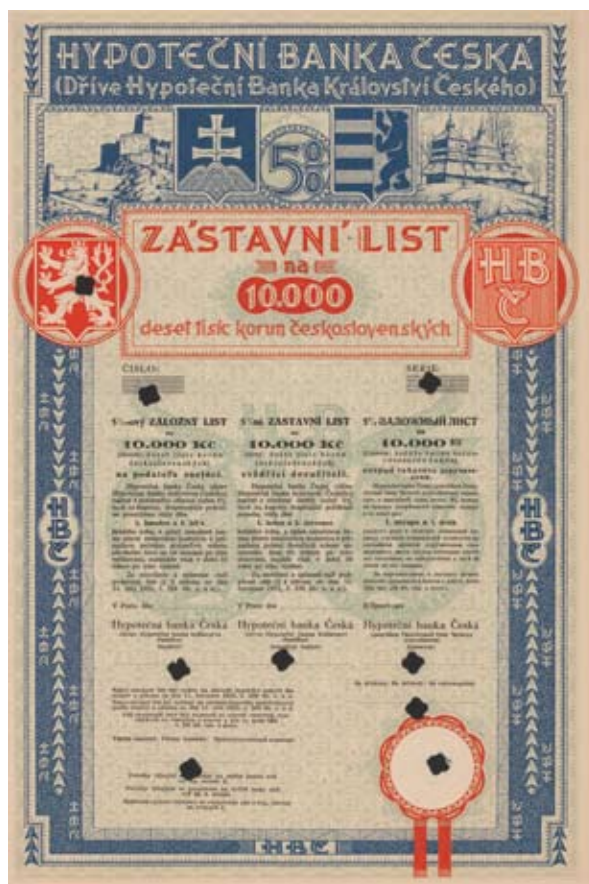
HYPOTEČNÍ BANKA ČESKÁ
(Dříve Hypoteční Banka Království Českého)

5%

ZÁSTAVNÍ LIST
na
10.000
deset tisíc korun československých

HBČ

ČÍSLO:

SERIE:

5%ný ZÁLOŽNÝ LIST
na
10.000 Kč
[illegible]
na podateľa znejúci.
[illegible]

5%ní ZÁSTAVNÍ LIST
na
10.000 Kč
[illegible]
vydělící doručitelì.
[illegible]

5% ЗАЛОЖНЫЙ ЛИСТ
на
10.000 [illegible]
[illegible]

Hypoteční banka Česká
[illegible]

Hypoteční banka Česká
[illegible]

Hypoteční banka Česká
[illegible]

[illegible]

HBČ

HBČ

HBČ